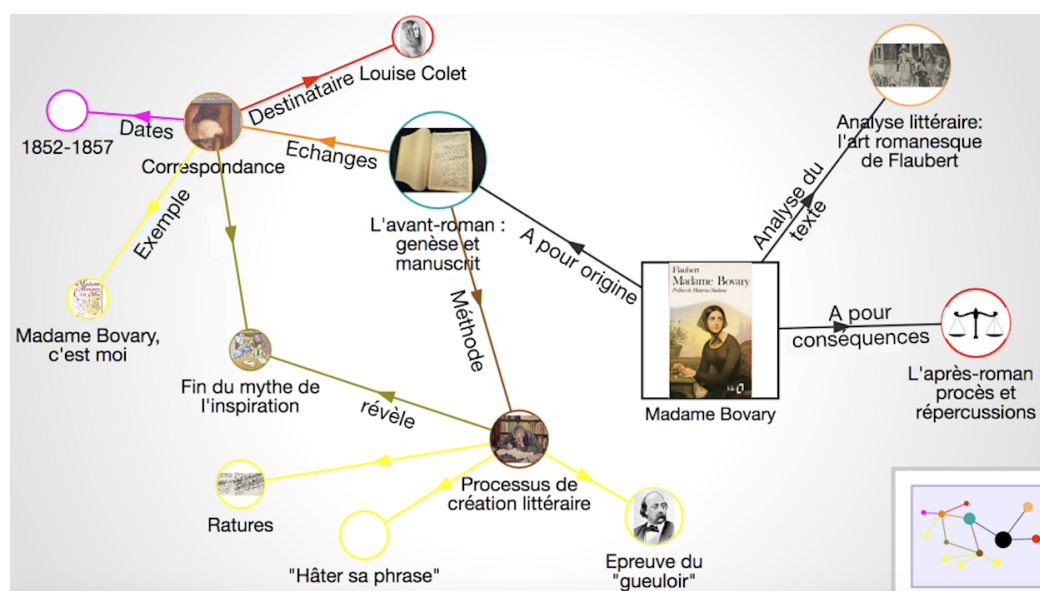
Destinataire Louise Colet

Dates

1852-1857

Correspondance

Echanges

Exemple

L'avant-roman : genèse et manuscrit

A pour origine

Analyse littéraire: l'art romanesque de Flaubert

Analyse du texte

Flaubert
Madame Bovary
Préface de Maurice Nadeau

A pour conséquences

L'après-roman procès et répercussions

Madame Bovary

Madame Bovary, c'est moi

Fin du mythe de l'inspiration

révèle

Méthode

Processus de création littéraire

Ratures

"Hâter sa phrase"

Epreuve du "gueuloir"